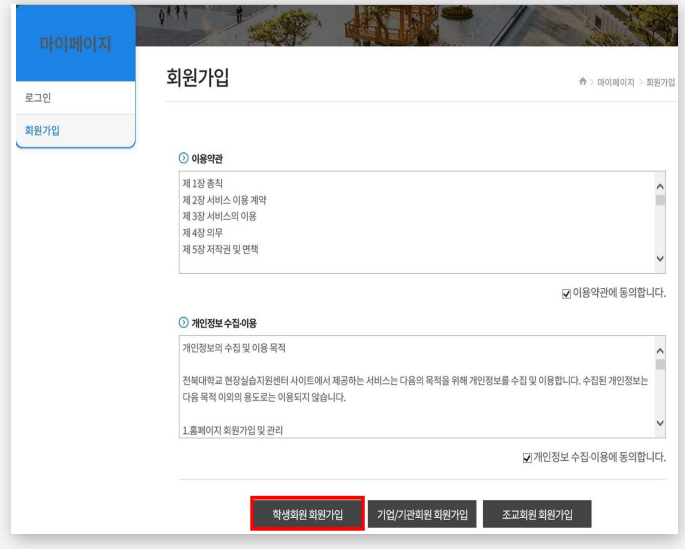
마이페이지

로그인

회원가입

회원가입

마이페이지 > 회원가입

이용약관

제 1장 총칙
제 2장 서비스 이용 계약
제 3장 서비스의 이용
제 4장 의무
제 5장 저작권 및 면책

☑ 이용약관에 동의합니다.

개인정보 수집·이용

개인정보의 수집 및 이용 목적

전북대학교 현장실습지원센터 사이트에서 제공하는 서비스는 다음의 목적을 위해 개인정보를 수집 및 이용합니다. 수집된 개인정보는 다음 목적 이외의 용도로는 이용되지 않습니다.

1.홈페이지 회원가입 및 관리

☑ 개인정보 수집·이용에 동의합니다.

학생회원 회원가입

기업/기관회원 회원가입

조교회원 회원가입